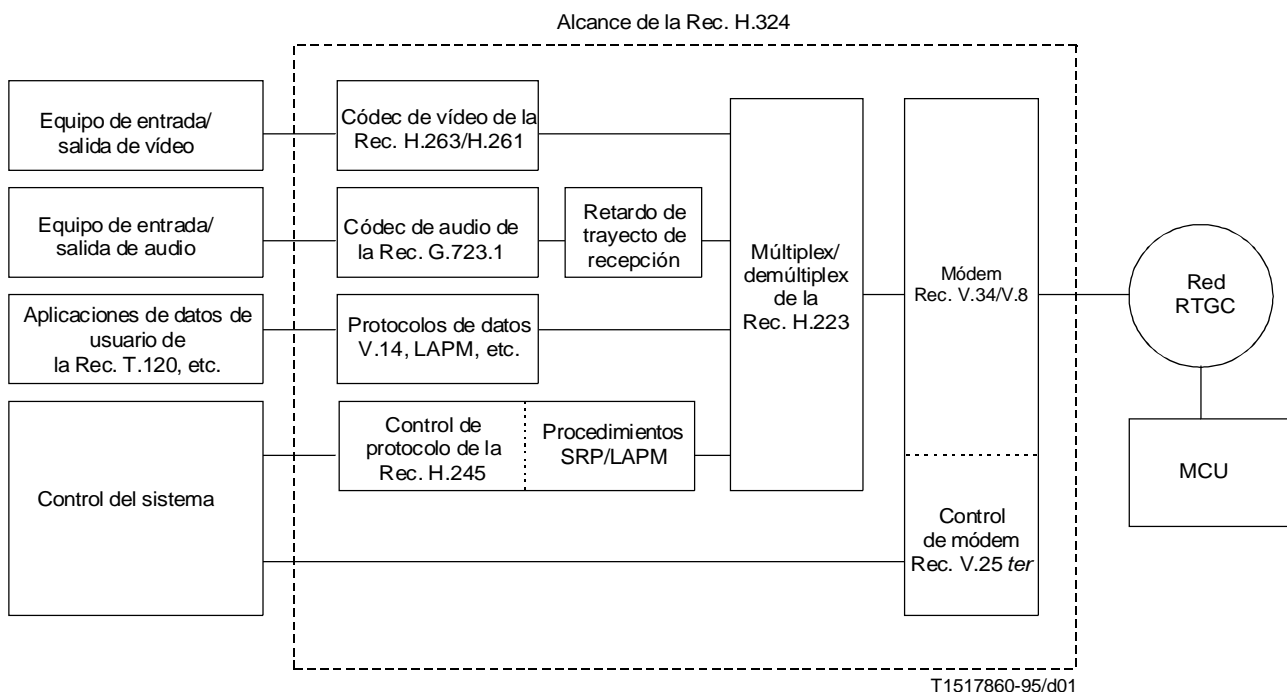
Alcance de la Rec. H.324

Equipo de entrada/ salida de vídeo

Equipo de entrada/ salida de audio

Aplicaciones de datos de usuario de la Rec. T.120, etc.

Control del sistema

Códec de vídeo de la Rec. H.263/H.261

Códec de audio de la Rec. G.723.1

Retardo de trayecto de recepción

Protocolos de datos V.14, LAPM, etc.

Control de protocolo de la Rec. H.245

Procedimientos SRP/LAPM

Múltiplex/ demúltiplex de la Rec. H.223

Módem Rec. V.34/V.8

Control de módem Rec. V.25 ter

Red RTGC

MCU

T1517860-95/d01